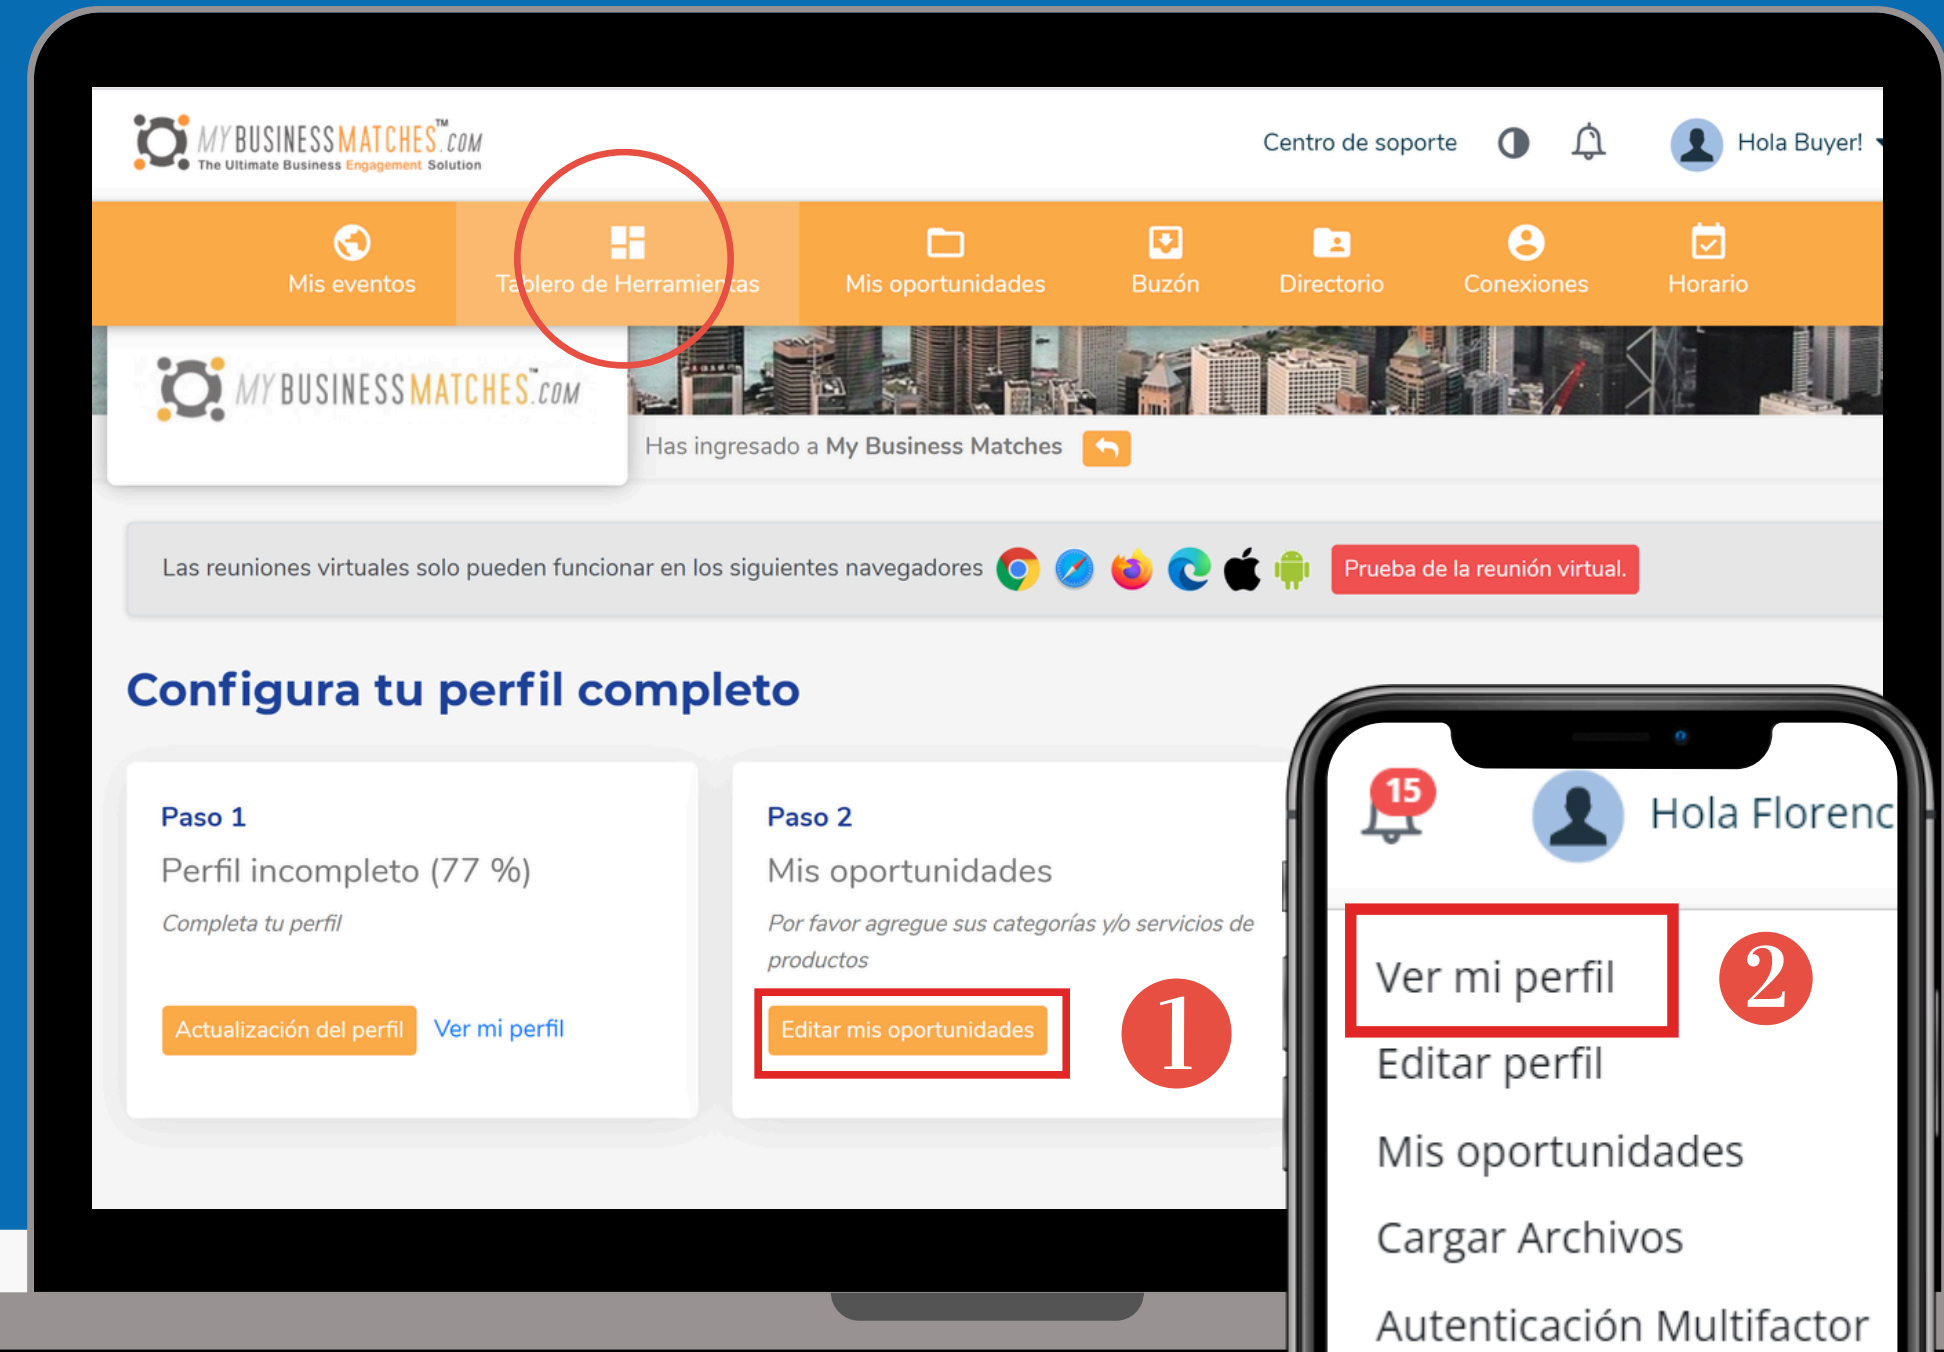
MY BUSINESS MATCHES™.COM
The Ultimate Business Engagement Solution

Centro de soporte

Hola Buyer!

Mis eventos
Tablero de Herramientas
Mis oportunidades
Buzón
Directorio
Conexiones
Horario

MY BUSINESS MATCHES.COM

Has ingresado a My Business Matches

Las reuniones virtuales solo pueden funcionar en los siguientes navegadores

Prueba de la reunión virtual.

Configura tu perfil completo

Paso 1
Perfil incompleto (77 %)
Completa tu perfil
Actualización del perfil
Ver mi perfil

Paso 2
Mis oportunidades
Por favor agregue sus categorías y/o servicios de productos
Editar mis oportunidades

1

15
Hola Florenc

Ver mi perfil
2
Editar perfil
Mis oportunidades
Cargar Archivos
Autenticación Multifactor